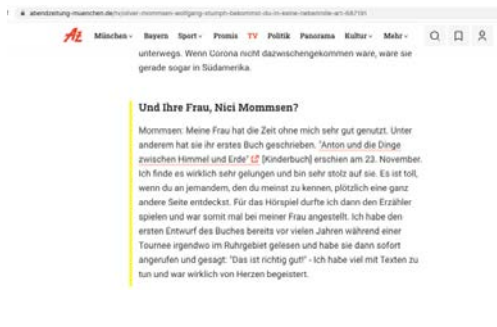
abendzeitung-muenchen.de/tv/oliver-mommsen-wolfgang-stumph-bekommst-du-in-seine-nebenrolle-art-687191

AZ München Bayern Sport Promis TV Politik Panorama Kultur Mehr

unterwegs. Wenn Corona nicht dazwischengekommen wäre, wäre sie gerade sogar in Südamerika.

Und Ihre Frau, Nici Mommsen?

Mommsen: Meine Frau hat die Zeit ohne mich sehr gut genutzt. Unter anderem hat sie ihr erstes Buch geschrieben. "Anton und die Dinge zwischen Himmel und Erde" [Kinderbuch] erschien am 23. November. Ich finde es wirklich sehr gelungen und bin sehr stolz auf sie. Es ist toll, wenn du an jemandem, den du meinst zu kennen, plötzlich eine ganz andere Seite entdeckst. Für das Hörspiel durfte ich dann den Erzähler spielen und war somit mal bei meiner Frau angestellt. Ich habe den ersten Entwurf des Buches bereits vor vielen Jahren während einer Tournee irgendwo im Ruhrgebiet gelesen und habe sie dann sofort angerufen und gesagt: "Das ist richtig gut!" - Ich habe viel mit Texten zu tun und war wirklich von Herzen begeistert.